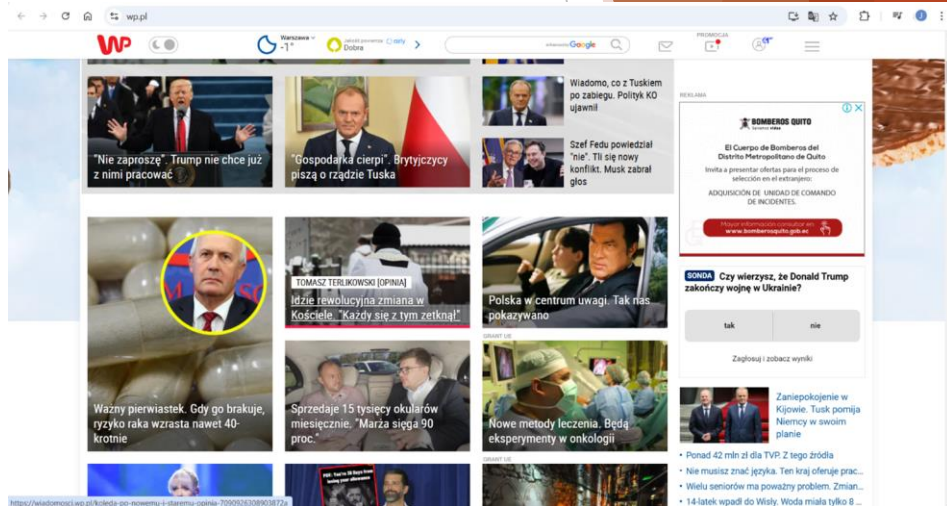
wp.pl

WP

Warszawa -1°

Jakość powietrza Dobra

Google

PROMOCJA

"Nie zaproszę". Trump nie chce już z nimi pracować

"Gospodarka cierpi". Brytyjczycy piszą o rządzie Tuska

Wiadomo, co z Tuskiem po zabiegu. Polityk KO ujawnił

Szef Fedu powiedział "nie". Tli się nowy konflikt. Musk zabrał głos

REKLAMA

BOMBEROS QUITO

El Cuerpo de Bomberos del Distrito Metropolitano de Quito

Invita a presentar ofertas para el proceso de selección en el extranjero:

ADQUISICIÓN DE UNIDAD DE COMANDO DE INCIDENTES.

Mayor información consultar en: www.bomberosquito.gob.ec

TOMASZ TERLIKOWSKI [OPINIA]

Idzie rewolucyjna zmiana w Kościele. "Każdy się z tym zetknął"

Polska w centrum uwagi. Tak nas pokazywano

SONDA Czy wierzysz, że Donald Trump zakończy wojnę w Ukrainie?

tak

nie

Zagłosuj i zobacz wyniki

GRANT UE

Ważny pierwiastek. Gdy go brakuje, ryzyko raka wzrasta nawet 40-krotnie

Sprzedaje 15 tysięcy okularów miesięcznie. "Marża sięga 90 proc."

Nowe metody leczenia. Będą eksperymenty w onkologii

Zaniepokojenie w Kijowie. Tusk pomija Niemcy w swoim planie

• Ponad 42 mln zł dla TVP. Z tego źródła

• Nie musisz znać języka. Ten kraj oferuje prac...

• Wielu seniorów ma poważny problem. Zmian...

• 14-latek wpadł do Wisły. Woda miała tylko 8 ...

GRANT UE

https://wiadomosci.wp.pl/koleda-po-nowemu-i-darem-opinia-7090926308903872a